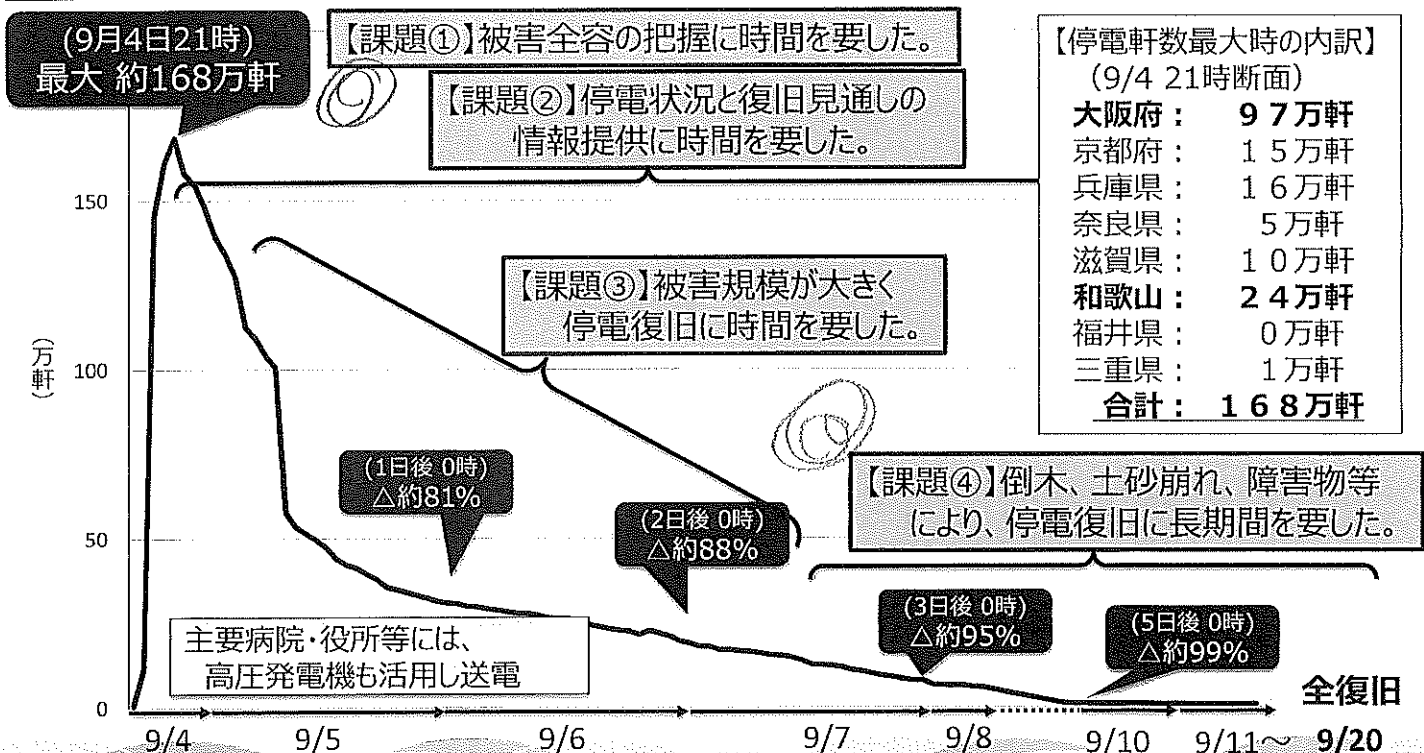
(9月4日21時)
最大 約168万軒

【課題①】被害全容の把握に時間を要した。

【課題②】停電状況と復旧見通しの情報提供に時間を要した。

【停電軒数最大時の内訳】
(9/4 21時断面)

| | |
|---|---|
| 大阪府： | 97万軒 |
| 京都府： | 15万軒 |
| 兵庫県： | 16万軒 |
| 奈良県： | 5万軒 |
| 滋賀県： | 10万軒 |
| 和歌山： | 24万軒 |
| 福井県： | 0万軒 |
| 三重県： | 1万軒 |
| 合計： | 168万軒 |

150

【課題③】被害規模が大きく停電復旧に時間を要した。

(万軒)

100

(1日後 0時)
△約81%

(2日後 0時)
△約88%

【課題④】倒木、土砂崩れ、障害物等により、停電復旧に長期間を要した。

50

(3日後 0時)
△約95%

(5日後 0時)
△約99%

主要病院・役所等には、高圧発電機も活用し送電

全復旧

0

9/4 9/5 9/6 9/7 9/8 9/10 9/11～ 9/20